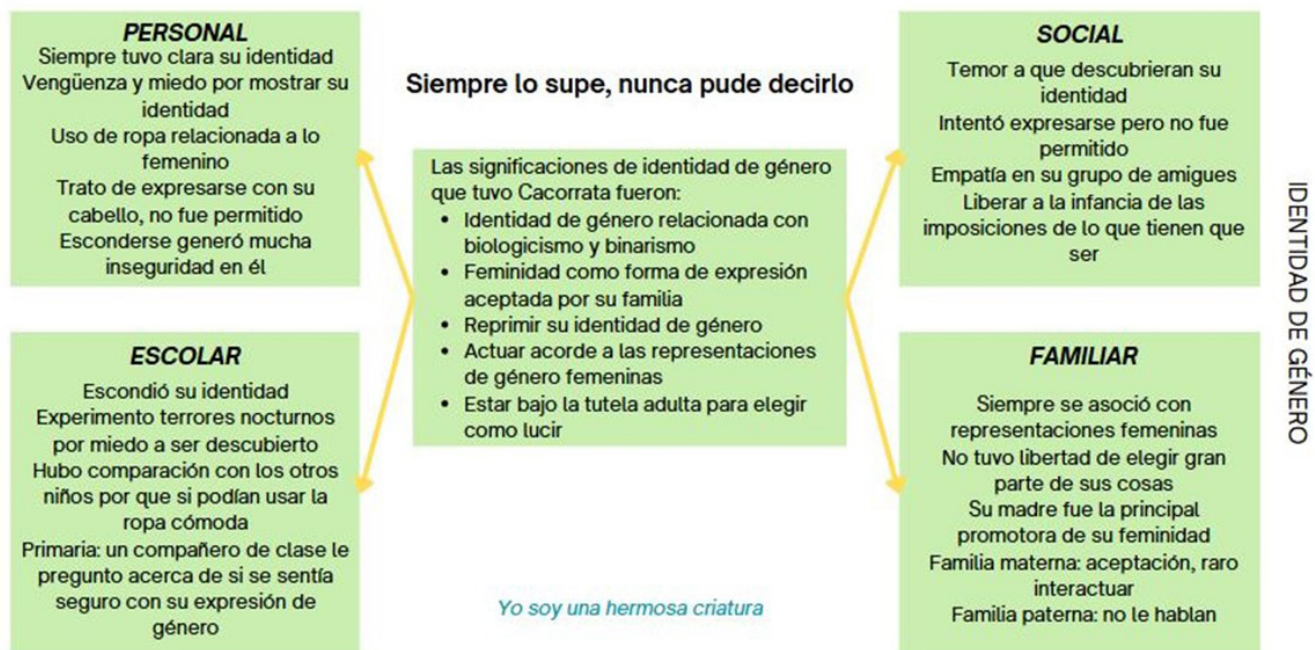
PERSONAL
Siempre tuvo clara su identidad
Vengüenza y miedo por mostrar su identidad
Uso de ropa relacionada a lo femenino
Trato de expresarse con su cabello, no fue permitido
Esconderse generó mucha inseguridad en él

Siempre lo supe, nunca pude decirlo

SOCIAL
Temor a que descubrieran su identidad
Intentó expresarse pero no fue permitido
Empatía en su grupo de amigues
Liberar a la infancia de las imposiciones de lo que tienen que ser

IDENTIDAD DE GÉNERO

Las significaciones de identidad de género que tuvo Cacorrata fueron:
• Identidad de género relacionada con biologicismo y binarismo
• Feminidad como forma de expresión aceptada por su familia
• Reprimir su identidad de género
• Actuar acorde a las representaciones de género femeninas
• Estar bajo la tutela adulta para elegir como lucir

ESCOLAR
Escondió su identidad
Experimento terrores nocturnos por miedo a ser descubierto
Hubo comparación con los otros niños por que si podían usar la ropa cómoda
Primaria: un compañero de clase le pregunto acerca de si se sentía seguro con su expresión de género

Yo soy una hermosa criatura

FAMILIAR
Siempre se asoció con representaciones femeninas
No tuvo libertad de elegir gran parte de sus cosas
Su madre fue la principal promotora de su feminidad
Familia materna: aceptación, raro interactuar
Familia paterna: no le hablan